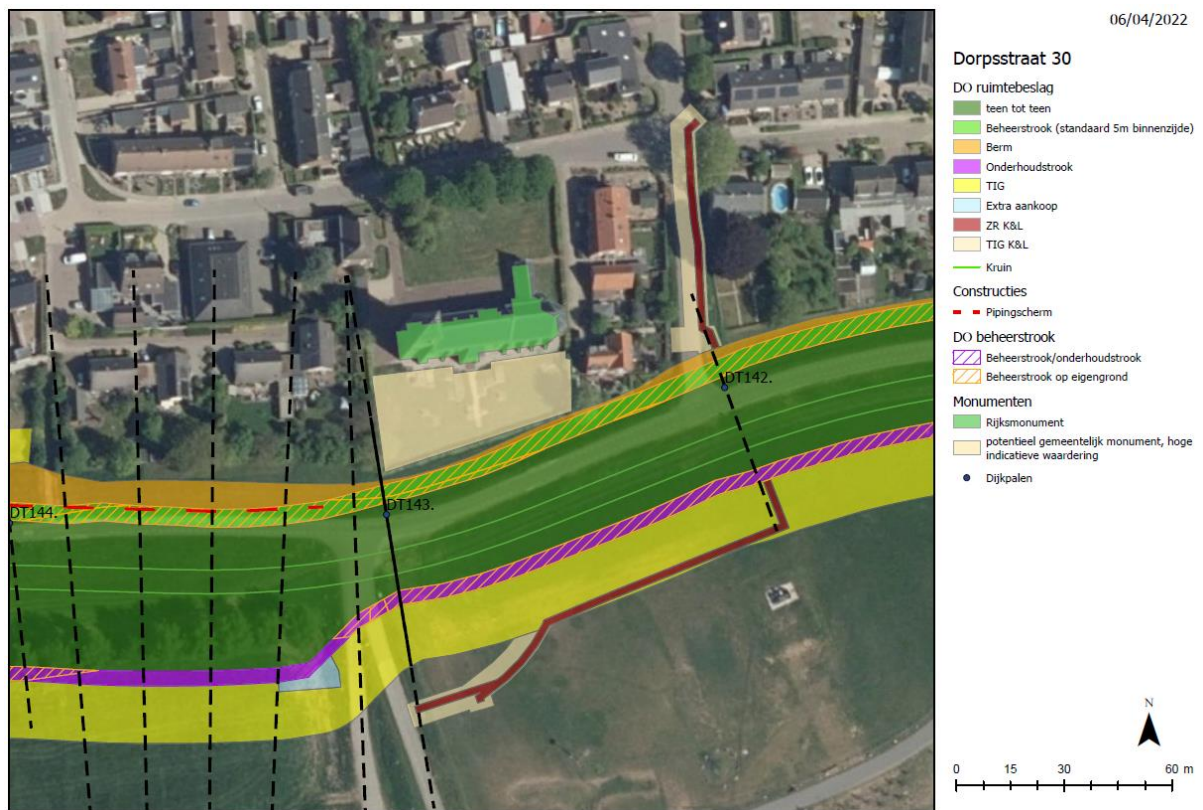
06/04/2022

Dorpsstraat 30

DO ruimtebeslag
teen tot teen
Beheerstrook (standaard 5m binnenzijde)
Berm
Onderhoudstrook
TIG
Extra aankoop
ZR K&L
TIG K&L
Kruin

Constructies
Pipingscherm

DO beheerstrook
Beheerstrook/onderhoudstrook
Beheerstrook op eigengrond

Monumenten
Rijksmonument
potentieel gemeentelijk monument, hoge indicatieve waardering
Dijkpalen

DT142.
DT143.
DT144.

N

0 15 30 60 m